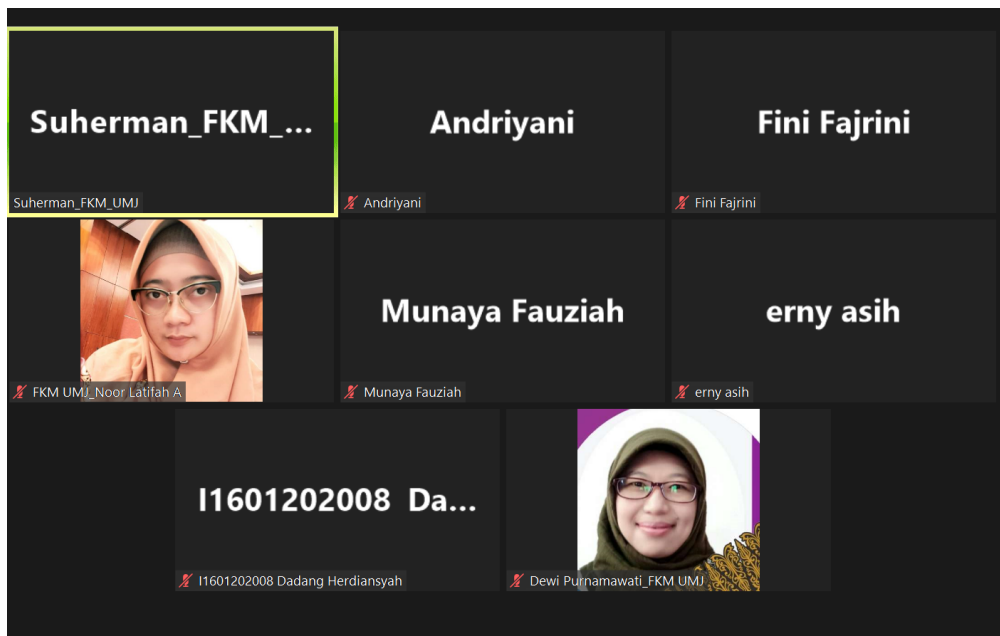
Suherman_FKM_...

Suherman_FKM_UMJ

Andriyani

Andriyani

Fini Fajrini

Fini Fajrini

FKM UMJ_Noor Latifah A

Munaya Fauziah

Munaya Fauziah

erny asih

erny asih

I1601202008 Da...

I1601202008 Dadang Herdiansyah

Dewi Purnamawati_FKM UMJ